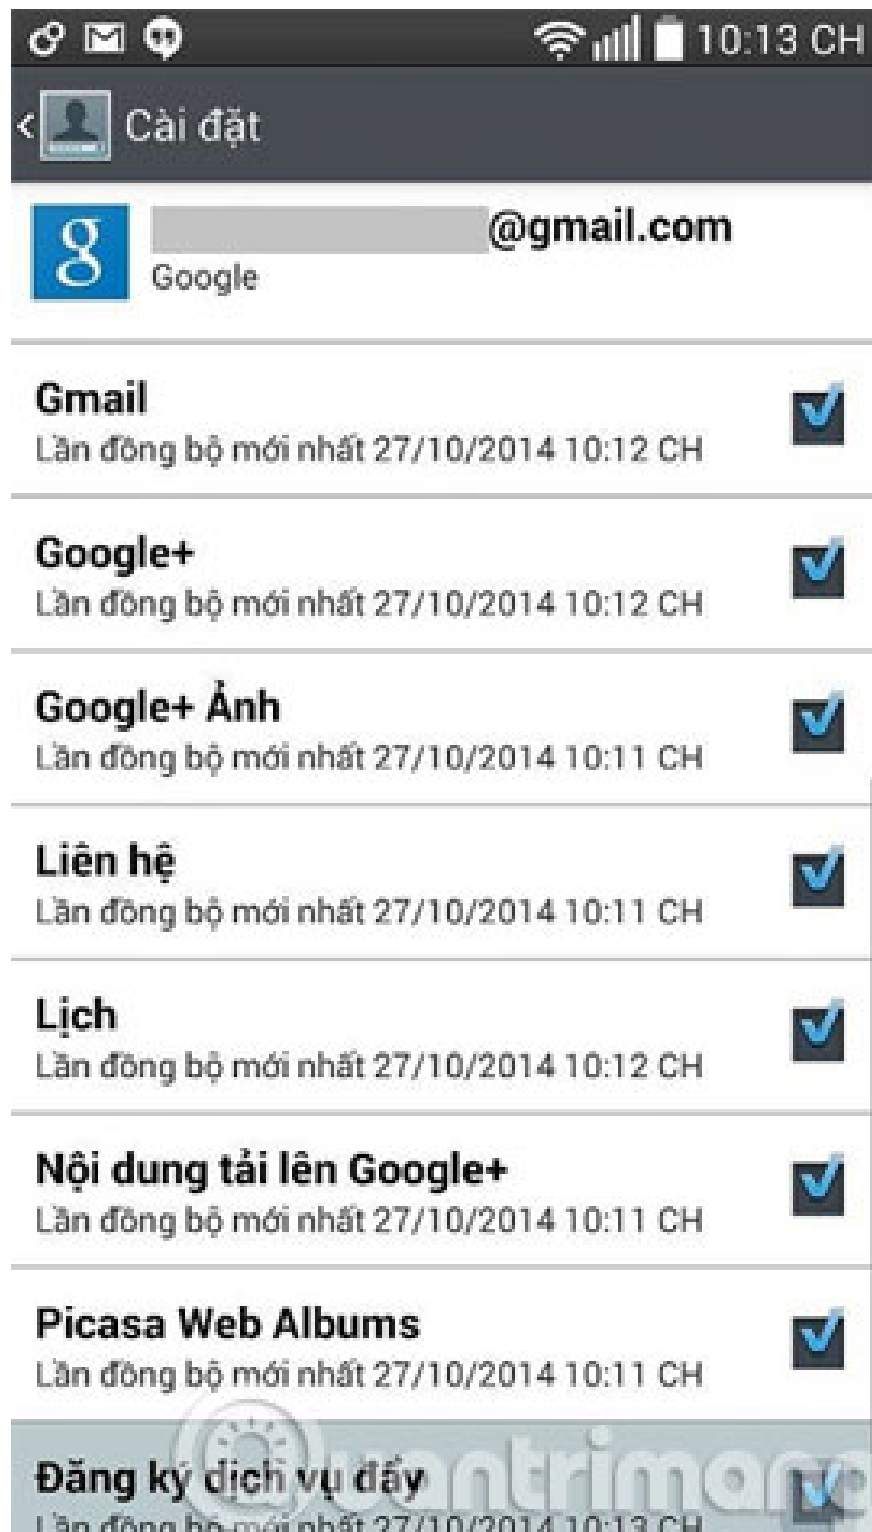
10:13 CH

Cài đặt

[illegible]@gmail.com
Google

Gmail
Lần đồng bộ mới nhất 27/10/2014 10:12 CH

Google+
Lần đồng bộ mới nhất 27/10/2014 10:12 CH

Google+ Ảnh
Lần đồng bộ mới nhất 27/10/2014 10:11 CH

Liên hệ
Lần đồng bộ mới nhất 27/10/2014 10:11 CH

Lịch
Lần đồng bộ mới nhất 27/10/2014 10:12 CH

Nội dung tải lên Google+
Lần đồng bộ mới nhất 27/10/2014 10:11 CH

Picasa Web Albums
Lần đồng bộ mới nhất 27/10/2014 10:11 CH

Đăng ký dịch vụ đẩy
Lần đồng bộ mới nhất 27/10/2014 10:13 CH

Quantrimang